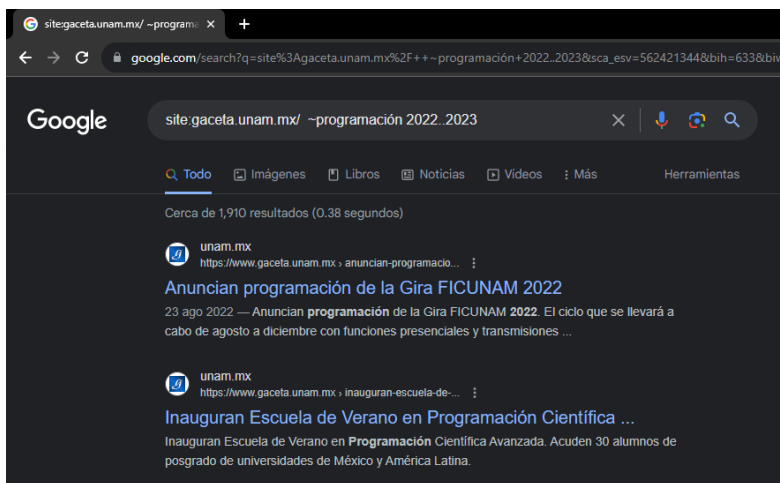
site:gaceta.unam.mx/ ~programa ×
+

google.com/search?q=site%3Agaceta.unam.mx%2F++~programación+2022..2023&sca_esv=562421344&bih=633&biw

Google

site:gaceta.unam.mx/ ~programación 2022..2023

Todo   Imágenes   Libros   Noticias   Videos   Más   Herramientas

Cerca de 1,910 resultados (0.38 segundos)

unam.mx
https://www.gaceta.unam.mx › anuncian-programacio...

Anuncian programación de la Gira FICUNAM 2022

23 ago 2022 — Anuncian programación de la Gira FICUNAM 2022. El ciclo que se llevará a cabo de agosto a diciembre con funciones presenciales y transmisiones ...

unam.mx
https://www.gaceta.unam.mx › inauguran-escuela-de-...

Inauguran Escuela de Verano en Programación Científica ...

Inauguran Escuela de Verano en Programación Científica Avanzada. Acuden 30 alumnos de posgrado de universidades de México y América Latina.